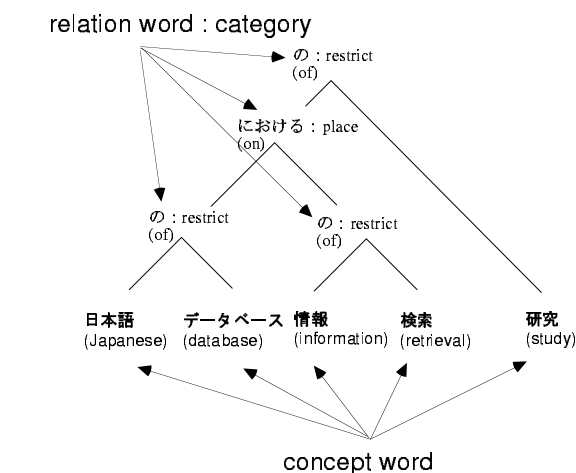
relation word : category

の : restrict
(of)

における : place
(on)

の : restrict
(of)

の : restrict
(of)

日本語
(Japanese)

データベース
(database)

情報
(information)

検索
(retrieval)

研究
(study)

concept word